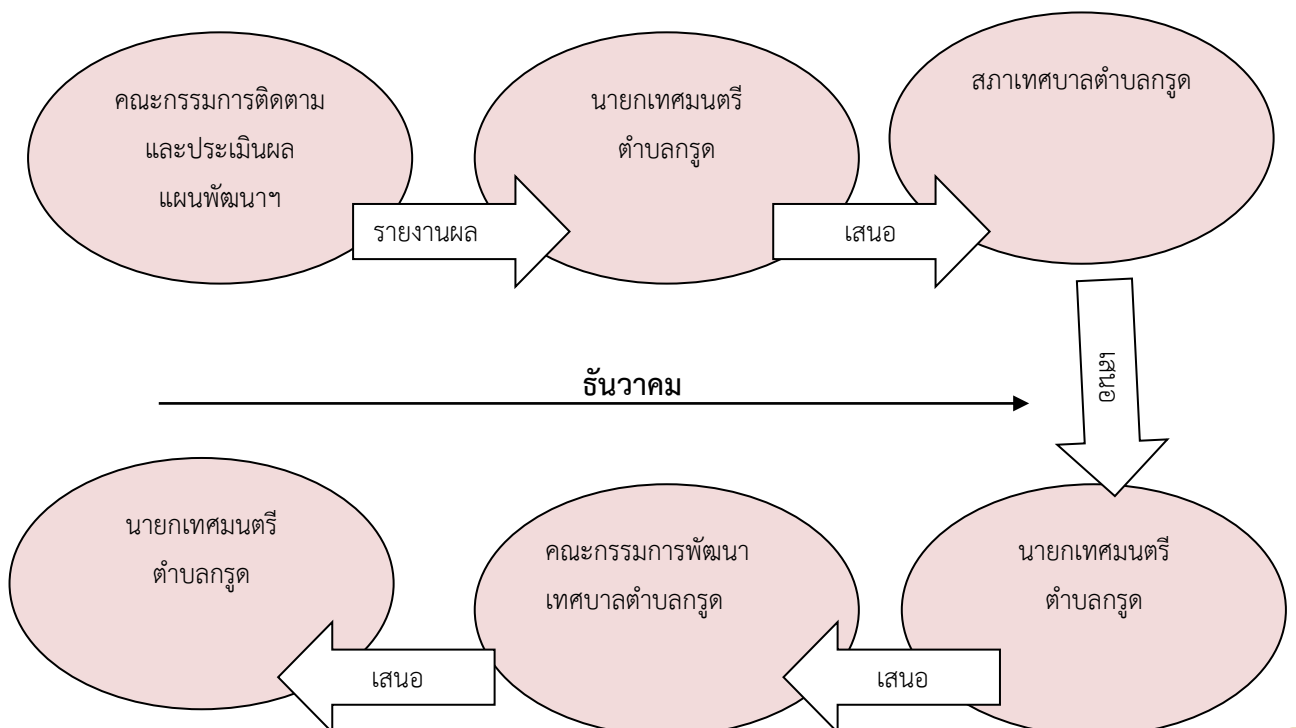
คณะกรรมการติดตาม และประเมินผล แผนพัฒนาฯ

รายงานผล

นายกเทศมนตรี ตำบลกรูด

เสนอ

สภาเทศบาลตำบลกรูด

เสนอ

ธันวาคม

นายกเทศมนตรี ตำบลกรูด

คณะกรรมการพัฒนา เทศบาลตำบลกรูด

นายกเทศมนตรี ตำบลกรูด

เสนอ

เสนอ